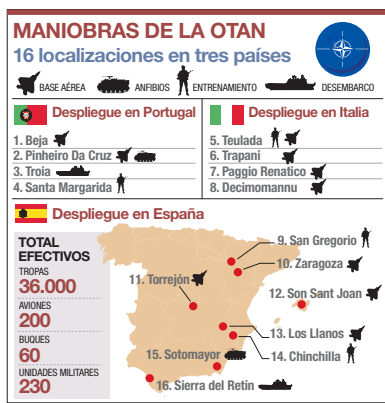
MANIOBRAS DE LA OTAN
16 localizaciones en tres países

BASE AÉREA ANFIBIOS ENTRENAMIENTO DESEMBARCO

Despliegue en Portugal
1. Beja
2. Pinheiro Da Cruz
3. Troia
4. Santa Margarida

Despliegue en Italia
5. Teulada
6. Trapani
7. Paggio Renatico
8. Decimomannu

Despliegue en España
TOTAL EFECTIVOS
TROPAS
36.000
AVIONES
200
BUQUES
60
UNIDADES MILITARES
230

9. San Gregorio
10. Zaragoza
11. Torrejón
12. Son Sant Joan
13. Los Llanos
14. Chinchilla
15. Sotomayor
16. Sierra del Retín